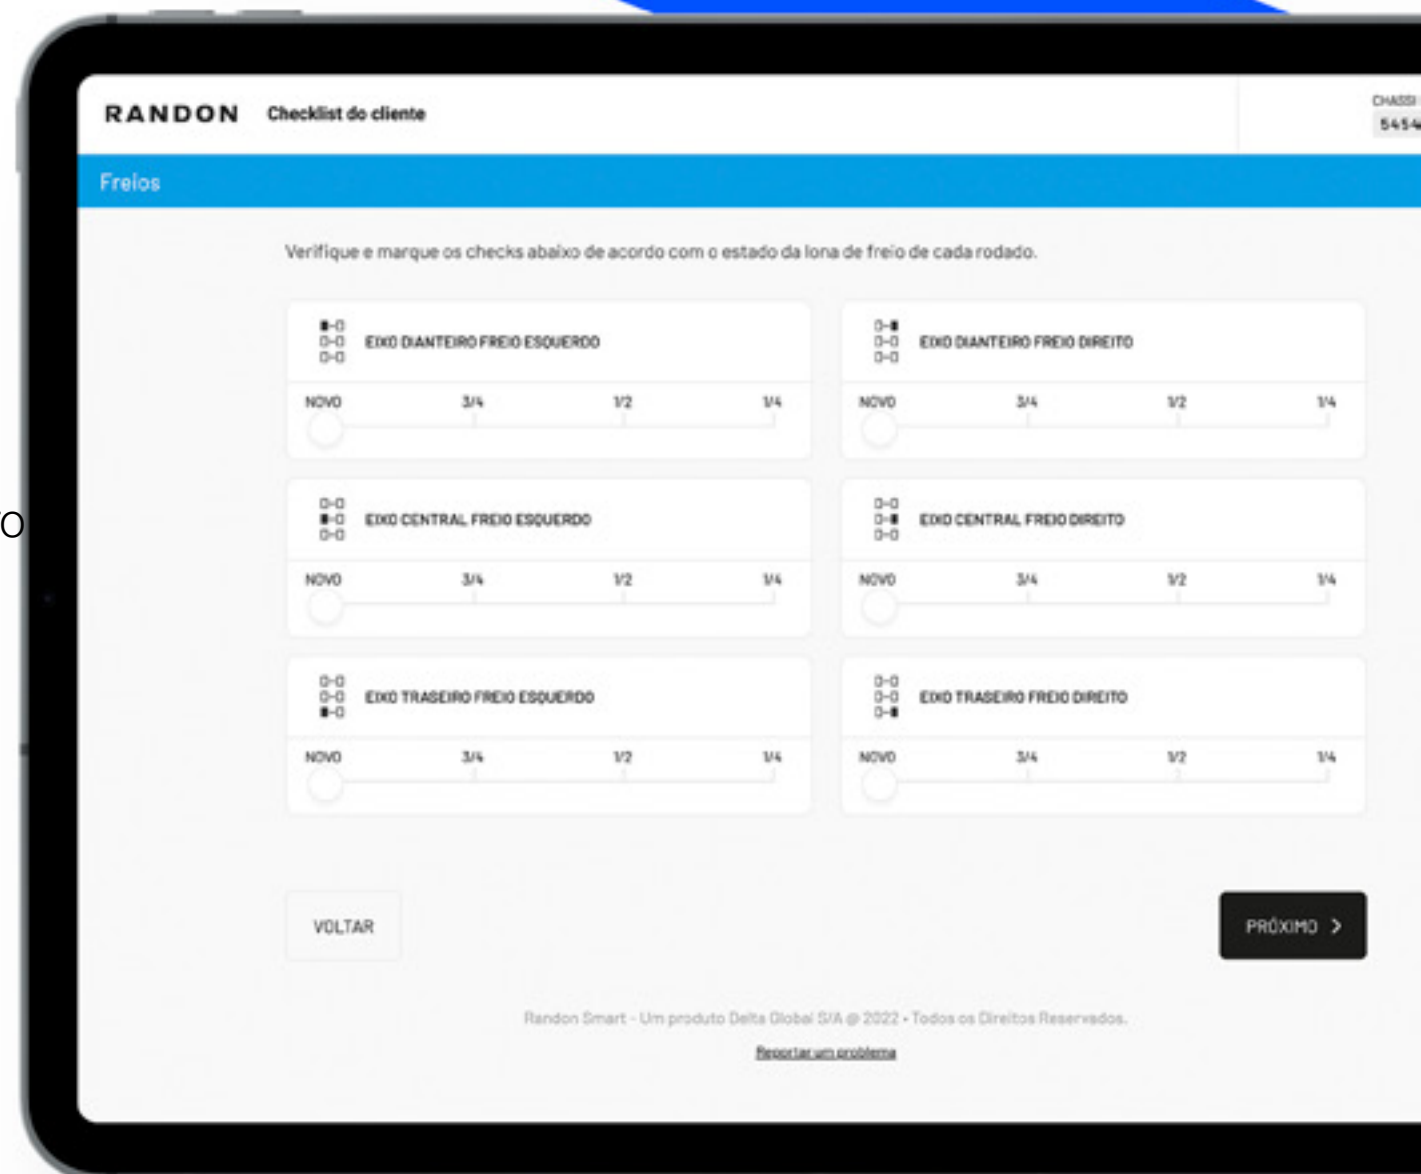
RANDON Checklist do cliente

CHASSI
5454

Freios

Verifique e marque os checks abaixo de acordo com o estado da lona de freio de cada rodado.

EIXO DIANTEIRO FREIO ESQUERDO
NOVO 3/4 1/2 1/4

EIXO DIANTEIRO FREIO DIREITO
NOVO 3/4 1/2 1/4

EIXO CENTRAL FREIO ESQUERDO
NOVO 3/4 1/2 1/4

EIXO CENTRAL FREIO DIREITO
NOVO 3/4 1/2 1/4

EIXO TRASEIRO FREIO ESQUERDO
NOVO 3/4 1/2 1/4

EIXO TRASEIRO FREIO DIREITO
NOVO 3/4 1/2 1/4

VOLTAR

PRÓXIMO >

Randon Smart - Um produto Delta Global S/A @ 2022 • Todos os Direitos Reservados.

Reportar um problema

O